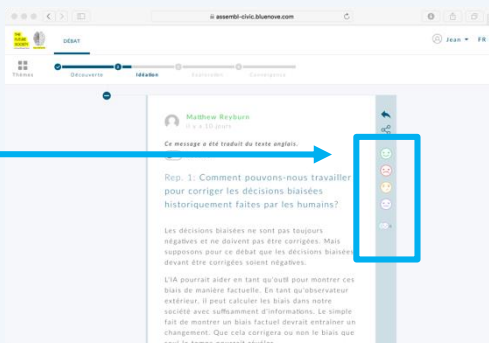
assembl-civic.bluenove.com

THE FUTURE SOCIETY

DÉBAT

Jean FR

Thèmes

Découverte

Idéation

Synthèse

Convergence

Matthew Reyburn

il y a 10 jours

Ce message a été traduit du texte anglais.

Rep. 1: Comment pouvons-nous travailler pour corriger les décisions biaisées historiquement faites par les humains?

Les décisions biaisées ne sont pas toujours négatives et ne doivent pas être corrigées. Mais supposons pour ce débat que les décisions biaisées devant être corrigées soient négatives.

L'IA pourrait aider en tant qu'outil pour montrer ces biais de manière factuelle. En tant qu'observateur extérieur, il peut calculer les biais dans notre société avec suffisamment d'informations. Le simple fait de montrer un biais factuel devrait entraîner un changement. Que cela corrigera ou non le biais que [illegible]